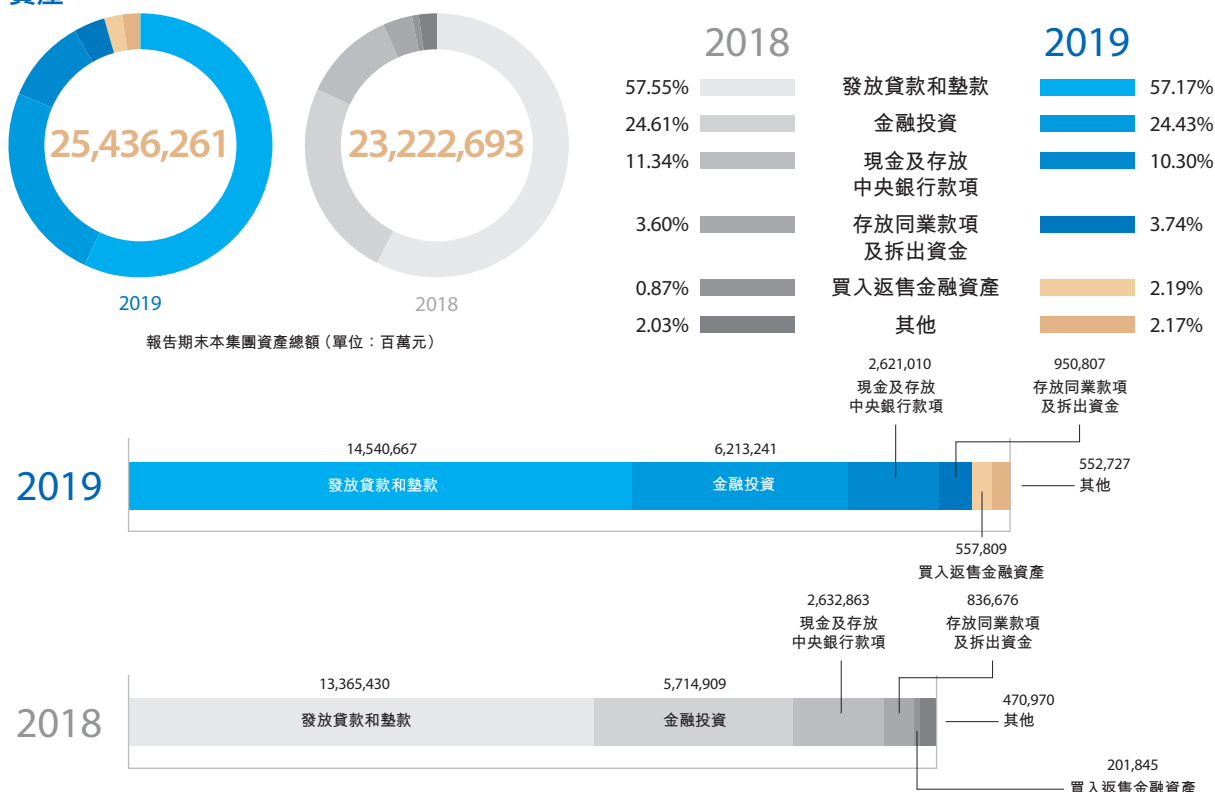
資產

25,436,261

23,222,693

2019

2018

報告期末本集團資產總額（單位：百萬元）

| 2018 | | 2019 |
|---|---|---|
| 57.55% | 發放貸款和墊款 | 57.17% |
| 24.61% | 金融投資 | 24.43% |
| 11.34% | 現金及存放中央銀行款項 | 10.30% |
| 3.60% | 存放同業款項及拆出資金 | 3.74% |
| 0.87% | 買入返售金融資產 | 2.19% |
| 2.03% | 其他 | 2.17% |

2019

14,540,667
發放貸款和墊款

6,213,241
金融投資

2,621,010
現金及存放中央銀行款項

950,807
存放同業款項及拆出資金

552,727
其他

557,809
買入返售金融資產

2018

13,365,430
發放貸款和墊款

5,714,909
金融投資

2,632,863
現金及存放中央銀行款項

836,676
存放同業款項及拆出資金

470,970
其他

201,845
買入返售金融資產